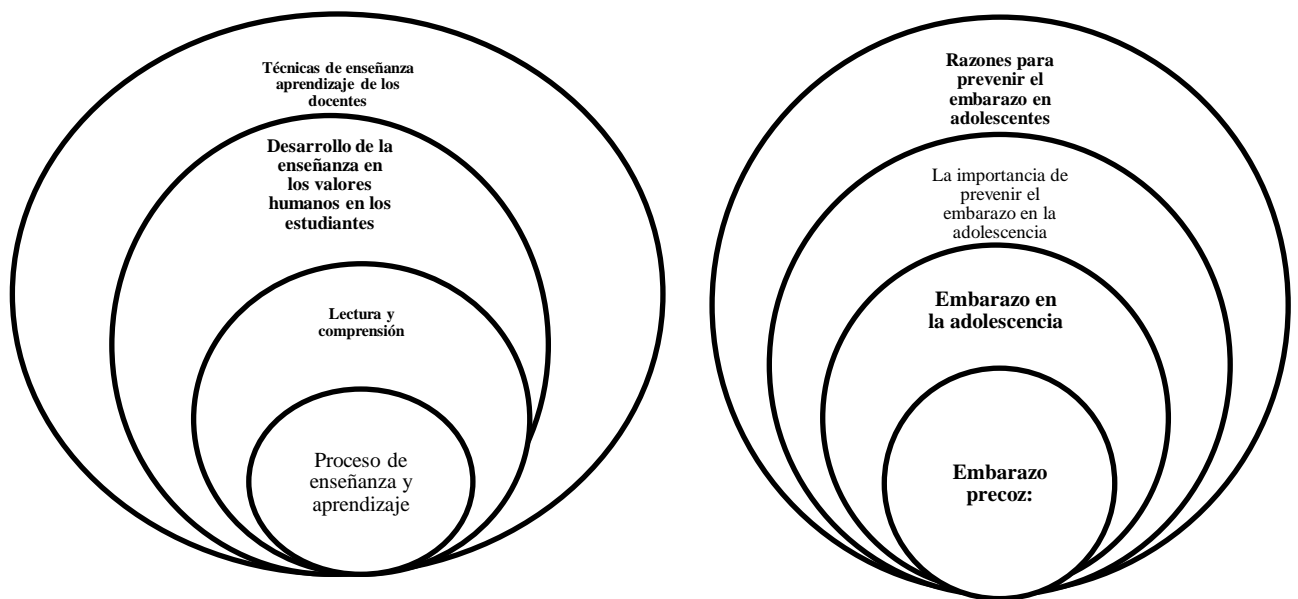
Técnicas de enseñanza aprendizaje de los docentes

Desarrollo de la enseñanza en los valores humanos en los estudiantes

Lectura y comprensión

Proceso de enseñanza y aprendizaje

Razones para prevenir el embarazo en adolescentes

La importancia de prevenir el embarazo en la adolescencia

Embarazo en la adolescencia

Embarazo precoz: